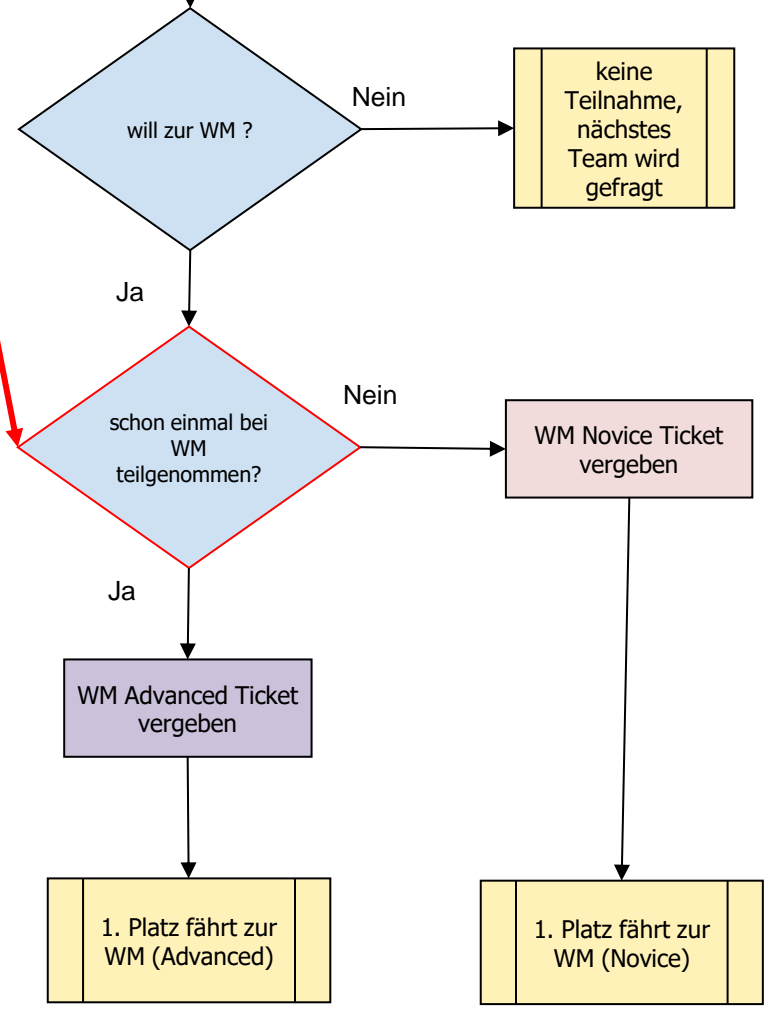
will zur WM ?

Nein

keine Teilnahme, nächstes Team wird gefragt

Ja

schon einmal bei WM teilgenommen?

Nein

WM Novice Ticket vergeben

Ja

WM Advanced Ticket vergeben

1. Platz fährt zur WM (Advanced)

1. Platz fährt zur WM (Novice)